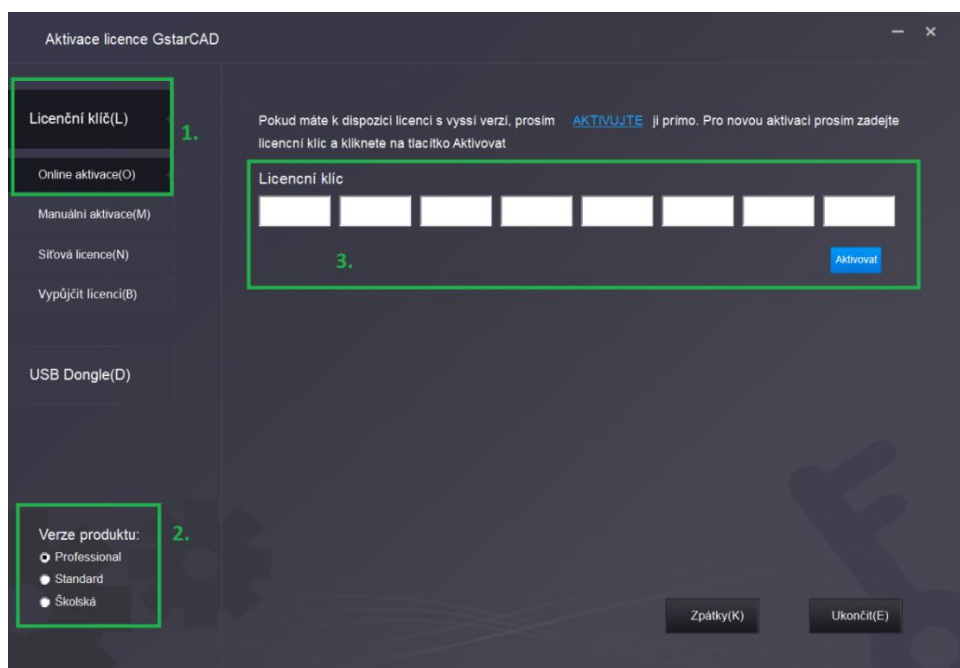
Aktivace licence GstarCAD

— ×

Licenční klíč(L)

1.

Online aktivace(O)

Manuální aktivace(M)

Síťová licence(N)

Vypůjčit licenci(B)

USB Dongle(D)

Verze produktu:

2.

Professional

Standard

Školská

Pokud máte k dispozici licenci s vyssi verzi, prosim AKTIVUJTE ji primo. Pro novou aktivaci prosim zadejte licencni klic a kliknete na tlacitko Aktivovat

Licenční klíc

3.

Aktivovat

Zpátky(K)

Ukončit(E)